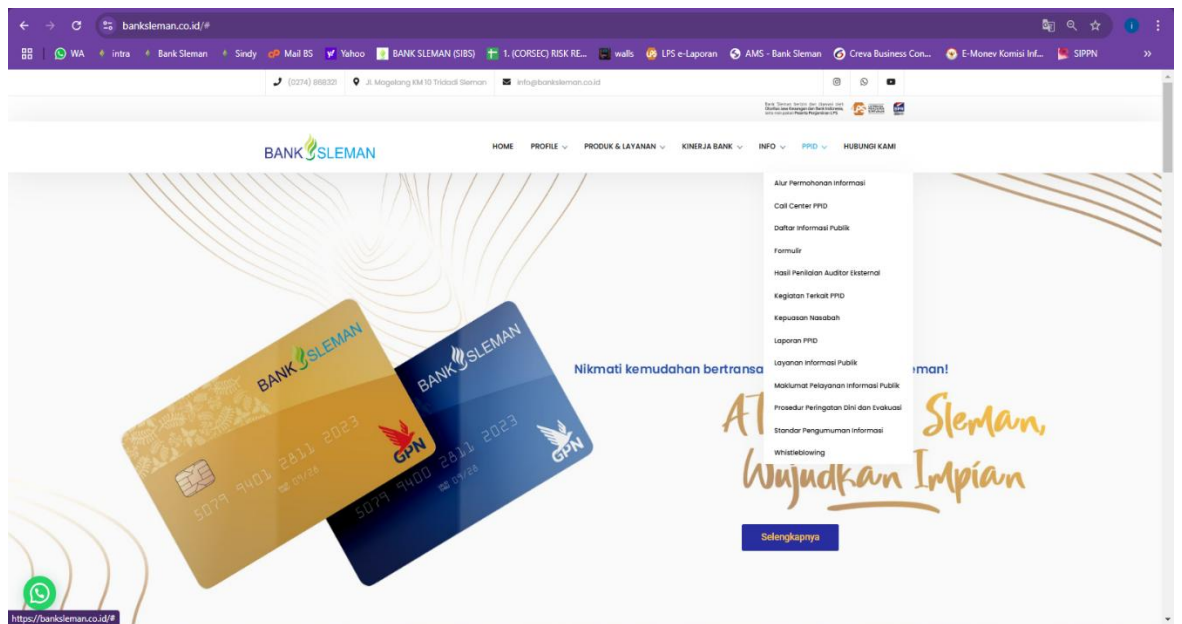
banksleman.co.id/#

WA intra Bank Sleman Sindy Mail BS Yahoo BANK SLEMAN (SIBS) 1. (CORSEC) RISK RE... walls LPS e-Laporan AMS - Bank Sleman Creva Business Con... E-Monev Komisi Inf... SIPPN »

(0274) 868321 Jl. Magelang KM 10 Tridadi Sleman info@banksleman.co.id

Bank Sleman berizin dan diawasi oleh Otoritas Jasa Keuangan dan Bank Indonesia, serta merupakan Peserta Penjaminan LPS

BANK SLEMAN

HOME PROFILE PRODUK & LAYANAN KINERJA BANK INFO PPID HUBUNGI KAMI

Alur Permohonan Informasi
Call Center PPID
Daftar Informasi Publik
Formulir
Hasil Penilaian Auditor Eksternal
Kegiatan Terkait PPID
Kepuasan Nasabah
Laporan PPID
Layanan Informasi Publik
Maklumat Pelayanan Informasi Publik
Prosedur Peringatan Dini dan Evakuasi
Standar Pengumuman Informasi
Whistleblowing

BANK SLEMAN
GPN
5079 9401 2811 2023
09/28

BANK SLEMAN
GPN
5079 9400 2811 2023
09/28

Nikmati kemudahan bertransa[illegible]eman!

AT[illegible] Sleman,
Wujudkan Impian

Selengkapnya

https://banksleman.co.id/#